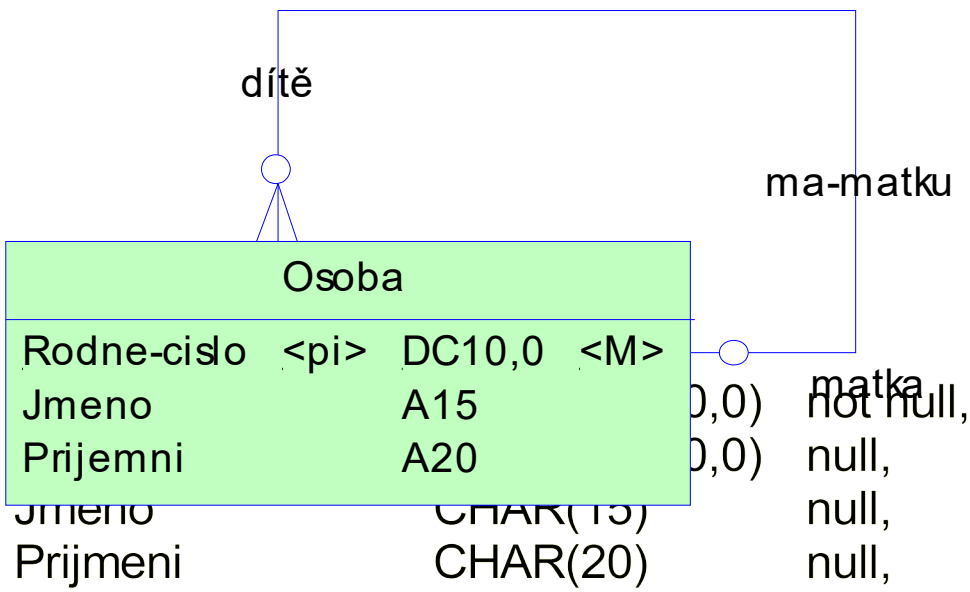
dítě

ma-matku

Osoba

| Rodne-cislo | <pi> | DC10,0 | <M> |
|---|---|---|---|
| Jmeno | | A15 | |
| Prijemni | | A20 | |

matka

0,0) not null,
0,0) null,
Jmeno CHAR(15) null,
Prijmeni CHAR(20) null,